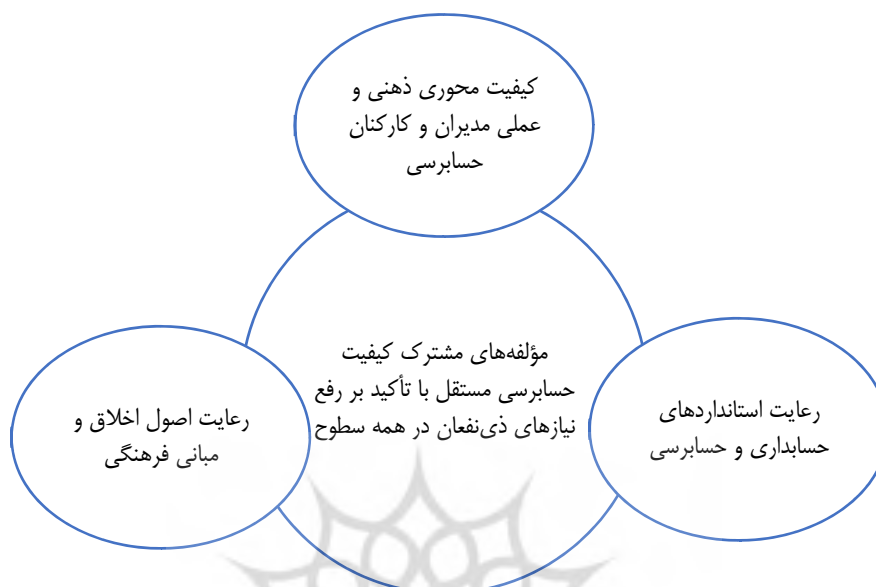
کیفیت محوری ذهنی و عملی مدیران و کارکنان حسابرسی

مؤلفه‌های مشترک کیفیت حسابرسی مستقل با تأکید بر رفع نیازهای ذی‌نفعان در همه سطوح

رعایت اصول اخلاق و مبانی فرهنگی

رعایت استانداردهای حسابداری و حسابرسی